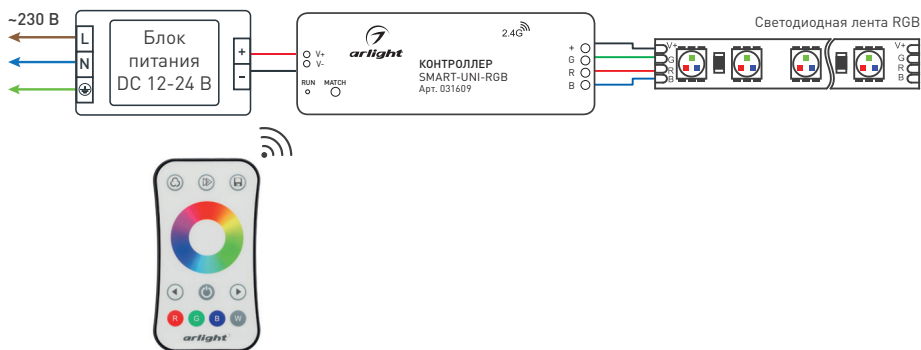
~230 В

L

N

Блок питания DC 12-24 В

+

-

V+

V-

RUN

MATCH

arlight

2.4G

КОНТРОЛЛЕР

SMART-UNI-RGB

Арт. 031609

+

G

R

B

Светодиодная лента RGB

V+

G

R

B

V+

G

R

B

R

G

B

W

arlight